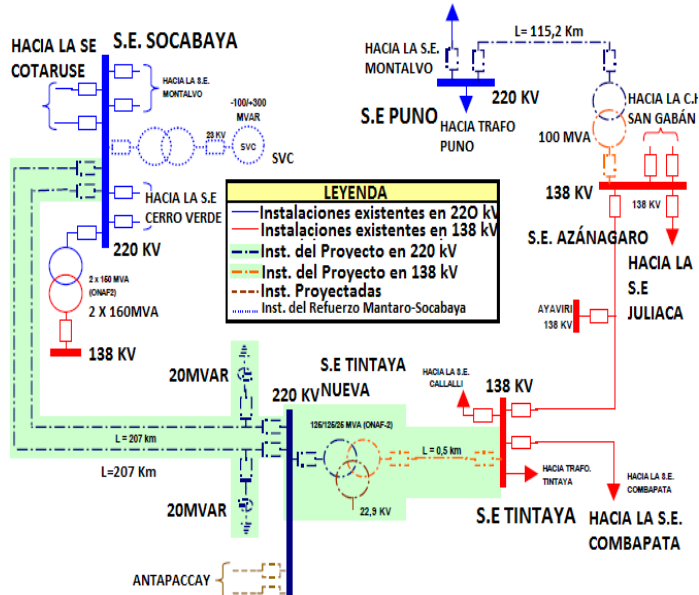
HACIA LA SE COTARUSE

S.E. SOCABAYA

HACIA LA S.E. MONTALVO

-100/+300 MVAR

23 KV

SVC

SVC

HACIA LA S.E CERRO VERDE

220 KV

2 x 150 MVA (ONAF2)

2 X 160MVA

138 KV

HACIA LA S.E. MONTALVO

L= 115,2 Km

S.E PUNO

220 KV

HACIA TRAFO PUNO

HACIA LA C.H SAN GABÁN

100 MVA

138 KV

138 KV

S.E. AZÁNAGARO

HACIA LA S.E JULIACA

LEYENDA

Instalaciones existentes en 220 kV

Instalaciones existentes en 138 kV

Inst. del Proyecto en 220 kV

Inst. del Proyecto en 138 kV

Inst. Proyectadas

Inst. del Refuerzo Mantaro-Socabaya

AYAVIRI 138 KV

20MVAR

220 KV

S.E TINTAYA NUEVA

HACIA LA S.E. CALLALLI

138 KV

L = 207 km

L=207 Km

125/125/25 MVA (ONAF-2)

L = 0,5 km

HACIA TRAFO. TINTAYA

HACIA LA S.E. COMBAPATA

22,9 KV

20MVAR

S.E TINTAYA

HACIA LA S.E. COMBAPATA

ANTAPACCAY